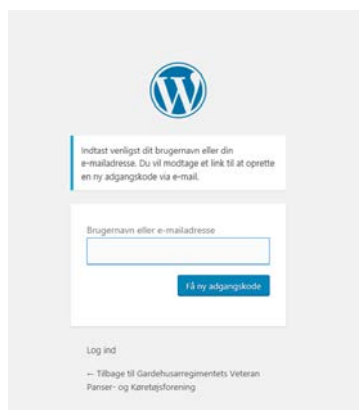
Indtast venligst dit brugernavn eller din e-mailadresse. Du vil modtage et link til at oprette en ny adgangskode via e-mail.

Brugernavn eller e-mailadresse

Få ny adgangskode

Log ind

← Tilbage til Gardehusarregimentets Veteran Panser- og Køretøjsforening